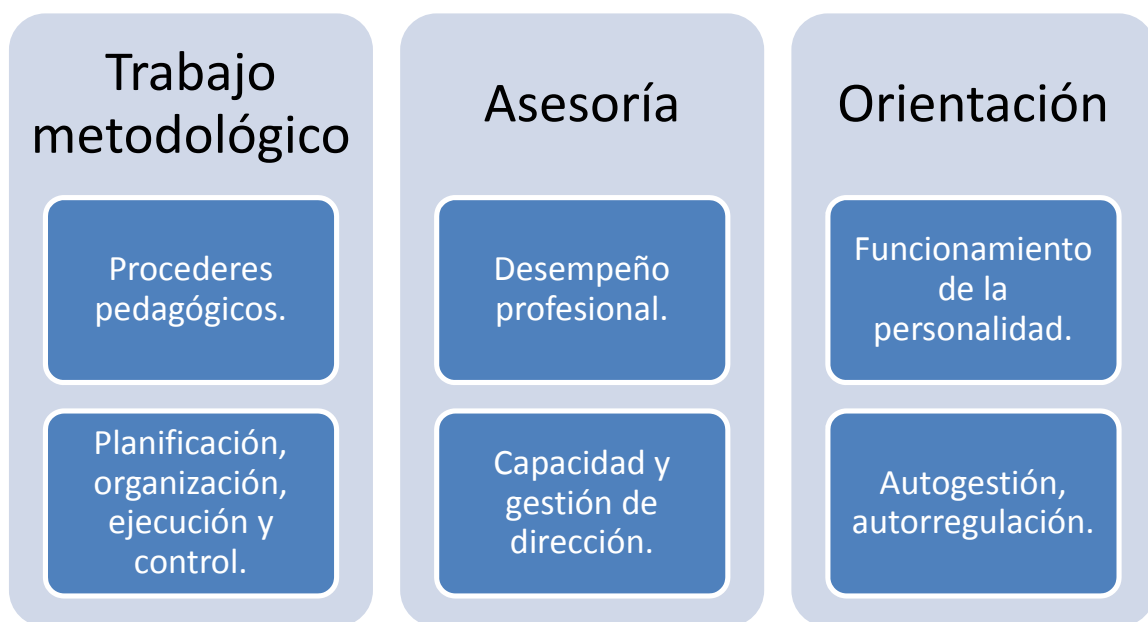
Trabajo metodológico

Procederes pedagógicos.

Planificación, organización, ejecución y control.

Asesoría

Desempeño profesional.

Capacidad y gestión de dirección.

Orientación

Funcionamiento de la personalidad.

Autogestión, autorregulación.